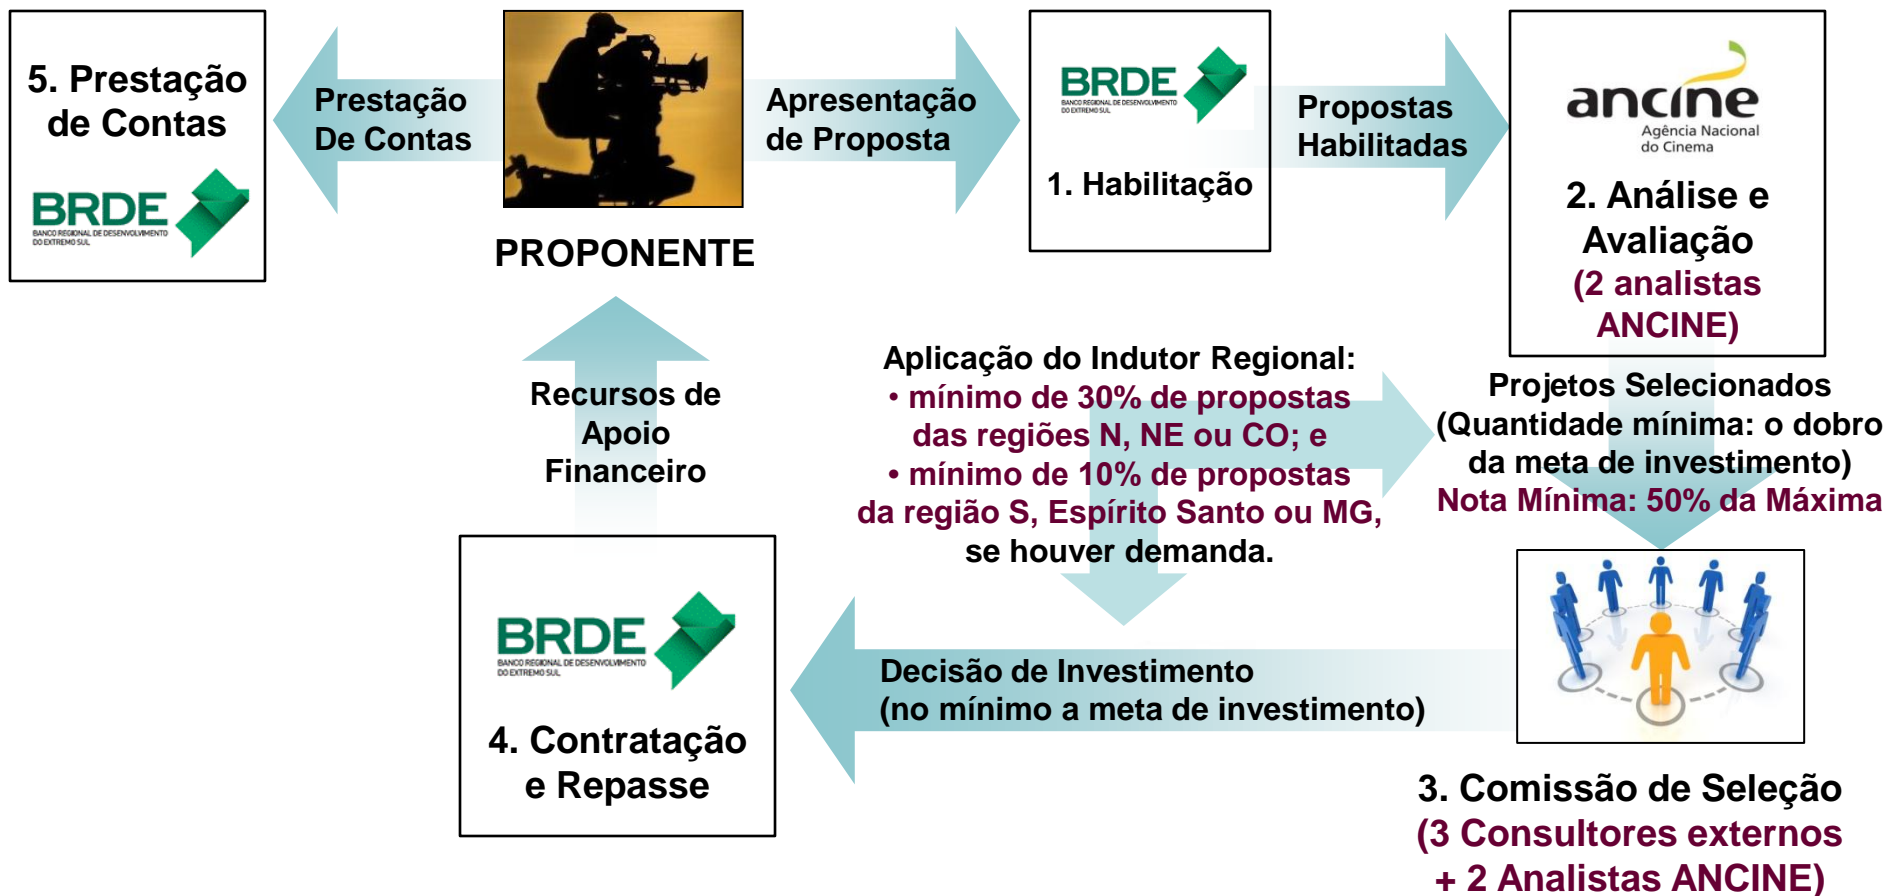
5. Prestação de Contas

BRDE
BANCO REGIONAL DE DESENVOLVIMENTO DO EXTREMO SUL

Prestação De Contas

PROPONENTE

Apresentação de Proposta

BRDE
BANCO REGIONAL DE DESENVOLVIMENTO DO EXTREMO SUL

1. Habilitação

Propostas Habilitadas

ancine
Agência Nacional do Cinema

2. Análise e Avaliação
(2 analistas ANCINE)

Recursos de Apoio Financeiro

Aplicação do Indutor Regional:
• mínimo de 30% de propostas das regiões N, NE ou CO; e
• mínimo de 10% de propostas da região S, Espírito Santo ou MG, se houver demanda.

Projetos Selecionados
(Quantidade mínima: o dobro da meta de investimento)
Nota Mínima: 50% da Máxima

BRDE
BANCO REGIONAL DE DESENVOLVIMENTO DO EXTREMO SUL

4. Contratação e Repasse

Decisão de Investimento
(no mínimo a meta de investimento)

3. Comissão de Seleção
(3 Consultores externos + 2 Analistas ANCINE)